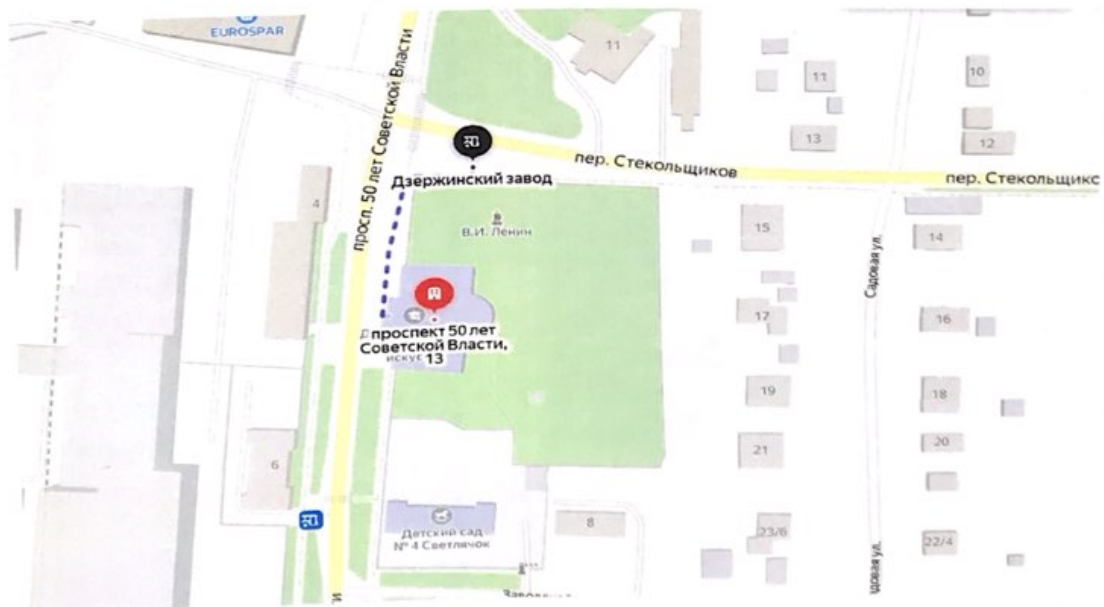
EUROSPAR

11

11

10

13

12

просп. 50 лет Советской Власти

пер. Стекольщиков

пер. Стекольщикс

Дзержинский завод

4

В.И. Ленин

15

14

Садовая ул.

проспект 50 лет Советской Власти, 13

искус

17

16

19

18

21

20

6

8

23/6

22/4

Детский сад № 4 Светлячок

дровая ул.

Заводская